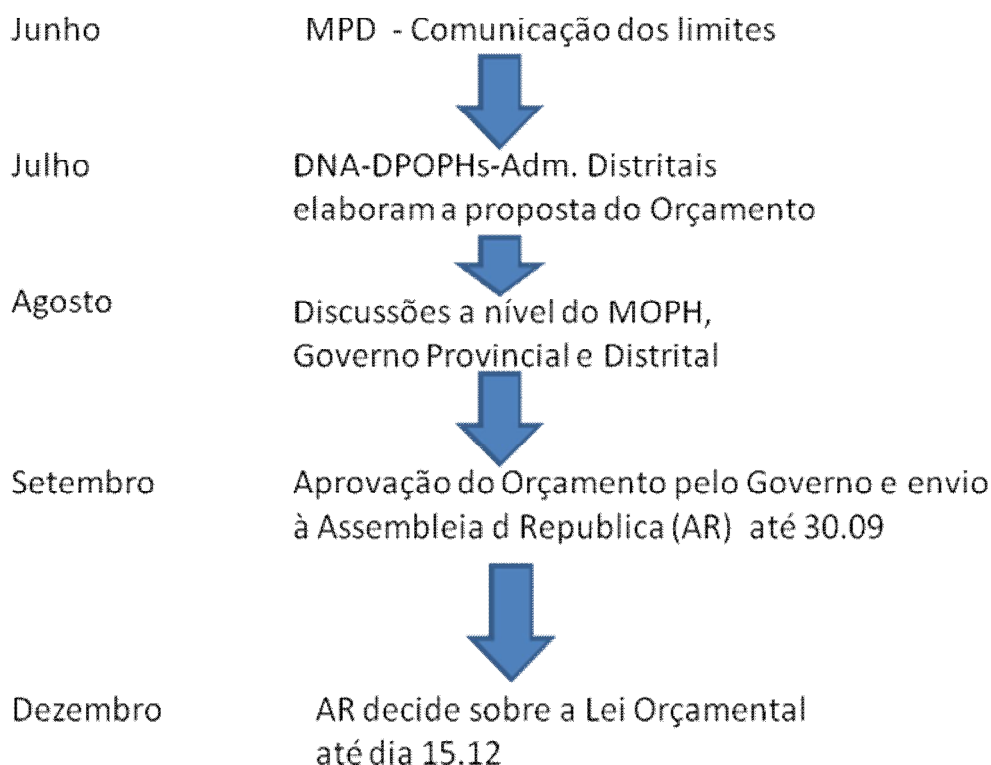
Junho MPD - Comunicação dos limites

Julho DNA-DPOPHs-Adm. Distritais elaboram a proposta do Orçamento

Agosto Discussões a nível do MOPH, Governo Provincial e Distrital

Setembro Aprovação do Orçamento pelo Governo e envio à Assembleia d Republica (AR) até 30.09

Dezembro AR decide sobre a Lei Orçamental até dia 15.12